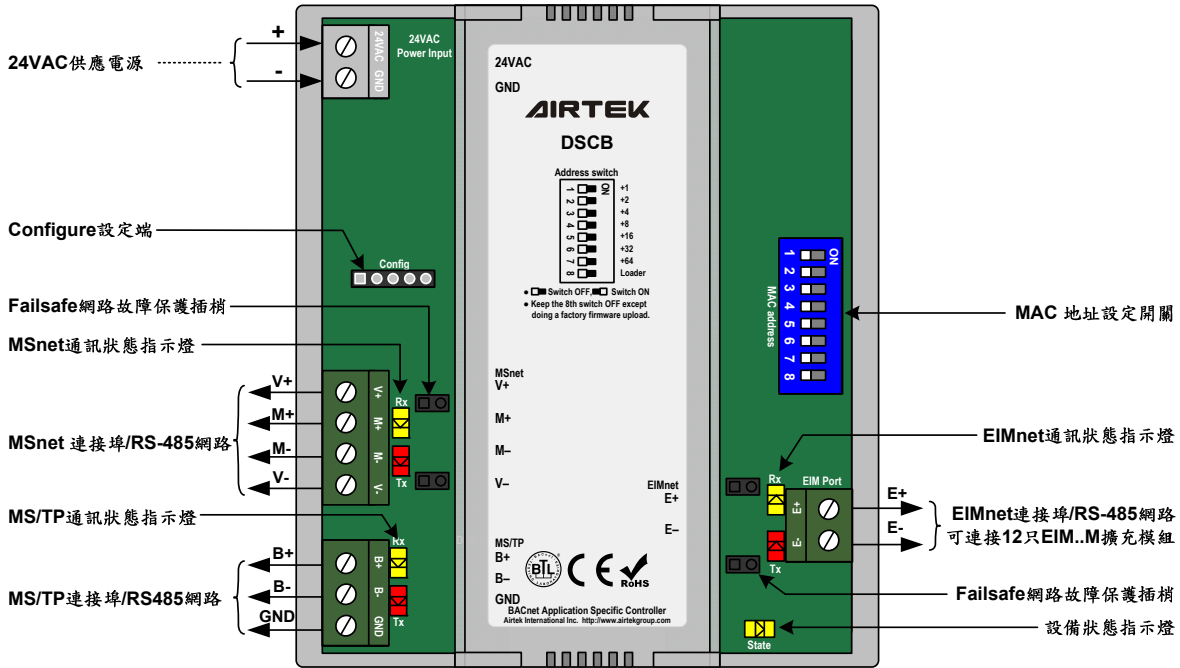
24VAC供應電源

+

-

24VAC

GND

24VAC Power Input

24VAC

GND

AIRTEK

DSCB

Address switch

ON

1 +1
2 +2
3 +4
4 +8
5 +16
6 +32
7 +64
8 Loader

Switch OFF, Switch ON

Keep the 8th switch OFF except doing a factory firmware upload.

Configure設定端

Config

Failsafe網路故障保護插梢

MSnet通訊狀態指示燈

MSnet連接埠/RS-485網路

V+

M+

M-

V-

V+

M+

M-

V-

Rx

Tx

MSnet
V+

M+

M–

V–

EIMnet
E+

E–

MS/TP通訊狀態指示燈

MS/TP連接埠/RS485網路

B+

B-

GND

B+

B-

GND

Rx

Tx

MS/TP
B+

B–

GND

BTL

CE

RoHS

BACnet Application Specific Controller
Airtek International Inc. http://www.airtekgroup.com

ON
1 2 3 4 5 6 7 8

MAC address

MAC 地址設定開關

EIMnet通訊狀態指示燈

Rx

EIM Port

E+

E-

Tx

E+

E-

EIMnet連接埠/RS-485網路
可連接12只EIM..M擴充模組

Failsafe網路故障保護插梢

State

設備狀態指示燈